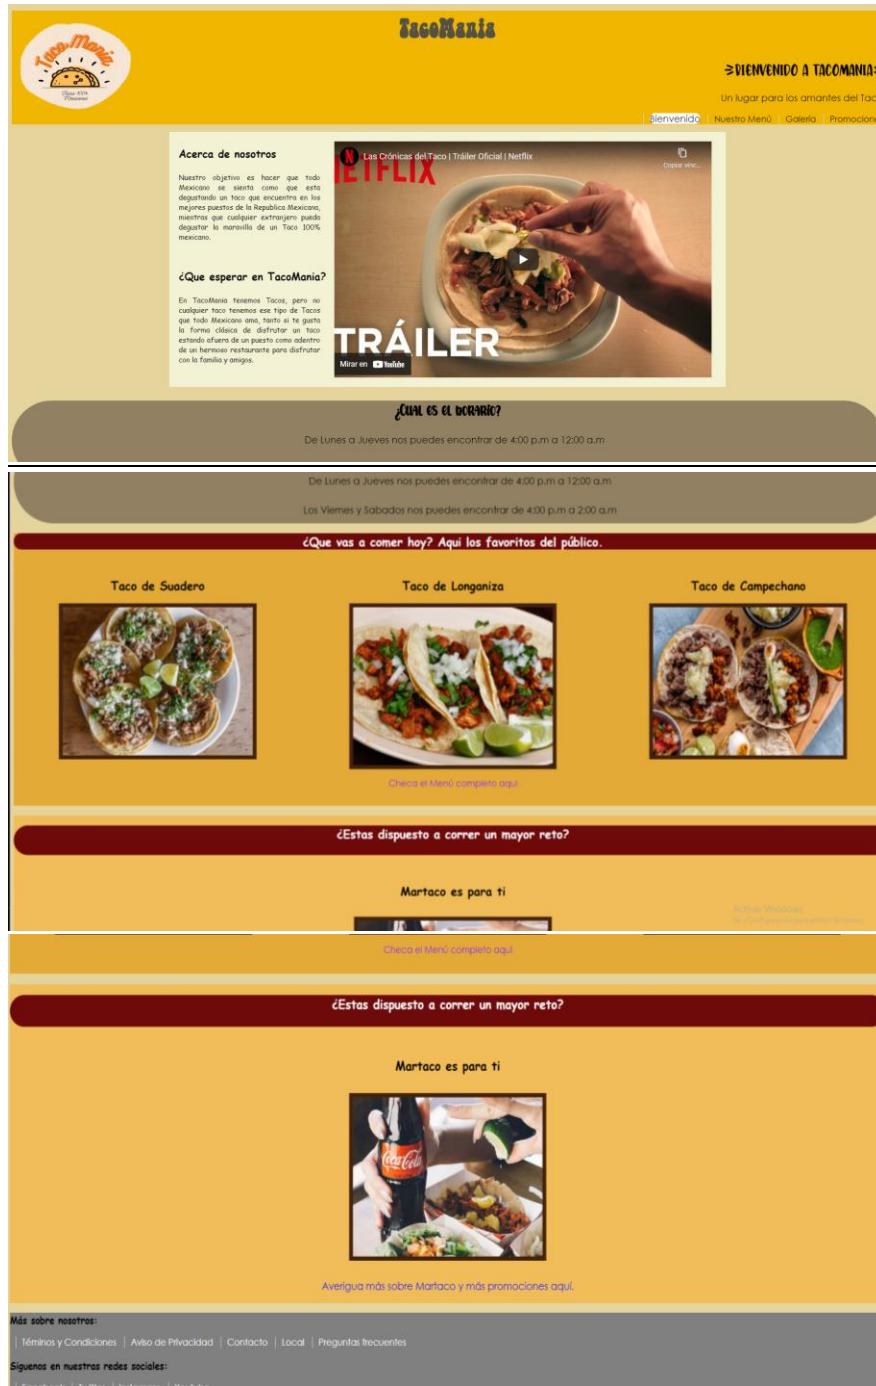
TacoMania

TacoMania
Desde 1974
Mexicano

⋑BIENVENIDO A TACOMANIA

Un lugar para los amantes del Tac

Bienvenido | Nuestro Menú | Galeria | Promocion

Acerca de nosotros

Nuestro objetivo es hacer que todo Mexicano se sienta como que esta degustando un taco que encuentra en los mejores puestos de la Republica Mexicana, mientras que cualquier extranjero pueda degustar la maravilla de un Taco 100% mexicano.

¿Que esperar en TacoMania?

En TacoMania tenemos Tacos, pero no cualquier taco tenemos ese tipo de Tacos que todo Mexicano ama, tanto si te gusta la forma clásica de disfrutar un taco estando afuera de un puesto como adentro de un hermoso restaurante para disfrutar con la familia y amigos.

Las Crónicas del Taco | Tráiler Oficial | Netflix
Copiar vínc...
NETFLIX
TRÁILER
Mirar en YouTube

¿CUAL ES EL HORARIO?

De Lunes a Jueves nos puedes encontrar de 4:00 p.m a 12:00 a.m

De Lunes a Jueves nos puedes encontrar de 4:00 p.m a 12:00 a.m

Los Viernes y Sabados nos puedes encontrar de 4:00 p.m a 2:00 a.m

¿Que vas a comer hoy? Aqui los favoritos del público.

Taco de Suadero

Taco de Longaniza

Taco de Campechano

Checa el Menú completo aquí

¿Estas dispuesto a correr un mayor reto?

Martaco es para ti

Activar Windows
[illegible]

Checa el Menú completo aquí

¿Estas dispuesto a correr un mayor reto?

Martaco es para ti

Coca-Cola

Averigua más sobre Martaco y más promociones aquí.

Más sobre nosotros:

| Términos y Condiciones | Aviso de Privacidad | Contacto | Local | Preguntas frecuentes

Siguenos en nuestras redes sociales:

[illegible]